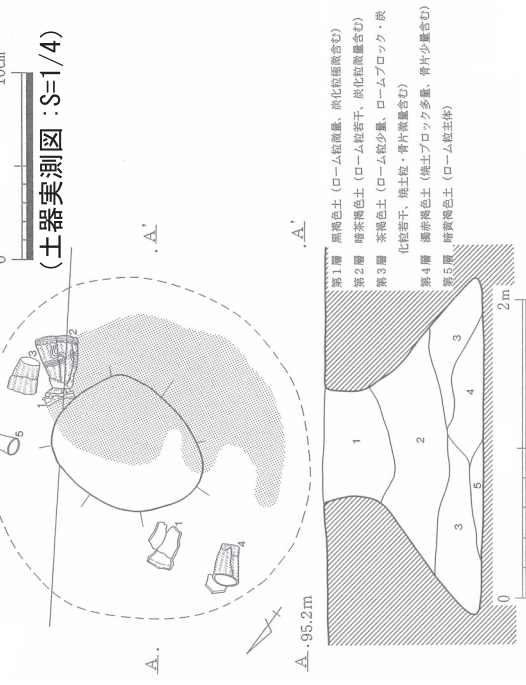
0

10cm

(土器実測図：S=1/4)

A

A'

A 95.2m

A'

5

3

2

1

4

1

2

3

4

5

3

0

2m

第1層　黒褐色土（ローム粒微量、炭化粒極微量含む）
第2層　暗茶褐色土（ローム粒若干、炭化粒微量含む）
第3層　茶褐色土（ローム粒少量、ロームブロック・炭化粒若干、焼土粒・骨片微量含む）
第4層　濁赤褐色土（焼土ブロック多量、骨片少量含む）
第5層　暗黄褐色土（ローム粒主体）